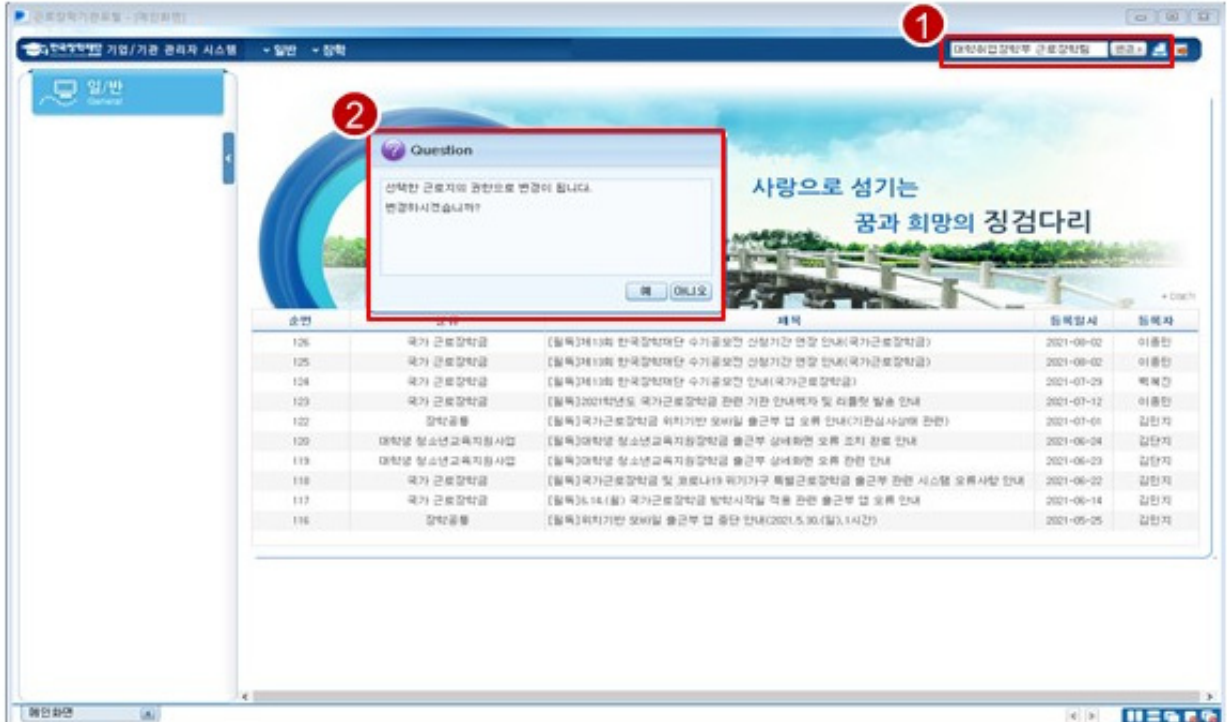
근로장학기관포털 - [메인화면]

한국장학재단 기업/기관 관리자 시스템 ▾일반 ▾장학

1

대학취업장학부 근로장학팀 변경 »

일/반
General

2

Question

선택한 근로지의 권한으로 변경이 됩니다.
변경하시겠습니까?

예 아니오

사랑으로 섬기는
꿈과 희망의 징검다리

+ more

| 순번 | 구분 | 제목 | 등록일시 | 등록자 |
|---|---|---|---|---|
| 126 | 국가 근로장학금 | [필독]제13회 한국장학재단 수기공모전 신청기간 연장 안내(국가근로장학금) | 2021-08-02 | 이종민 |
| 125 | 국가 근로장학금 | [필독]제13회 한국장학재단 수기공모전 신청기간 연장 안내(국가근로장학금) | 2021-08-02 | 이종민 |
| 124 | 국가 근로장학금 | [필독]제13회 한국장학재단 수기공모전 안내(국가근로장학금) | 2021-07-29 | 백혜진 |
| 123 | 국가 근로장학금 | [필독]2021학년도 국가근로장학금 관련 기관 안내책자 및 리플렛 발송 안내 | 2021-07-12 | 이종민 |
| 122 | 장학공통 | [필독]국가근로장학금 위치기반 모바일 출근부 앱 오류 안내(기관심사실패 관련) | 2021-07-01 | 김민지 |
| 120 | 대학생 청소년교육지원사업 | [필독]대학생 청소년교육지원장학금 출근부 상세화면 오류 조치 완료 안내 | 2021-06-24 | 김단지 |
| 119 | 대학생 청소년교육지원사업 | [필독]대학생 청소년교육지원장학금 출근부 상세화면 오류 관련 안내 | 2021-06-23 | 김단지 |
| 118 | 국가 근로장학금 | [필독]국가근로장학금 및 코로나19 위기가구 특별근로장학금 출근부 관련 시스템 오류사항 안내 | 2021-06-22 | 김민지 |
| 117 | 국가 근로장학금 | [필독]6.14.(월) 국가근로장학금 방학시작일 적용 관련 출근부 앱 오류 안내 | 2021-06-14 | 김민지 |
| 116 | 장학공통 | [필독]위치기반 모바일 출근부 앱 중단 안내(2021.5.30.(일),1시간) | 2021-05-25 | 김민지 |

메인화면